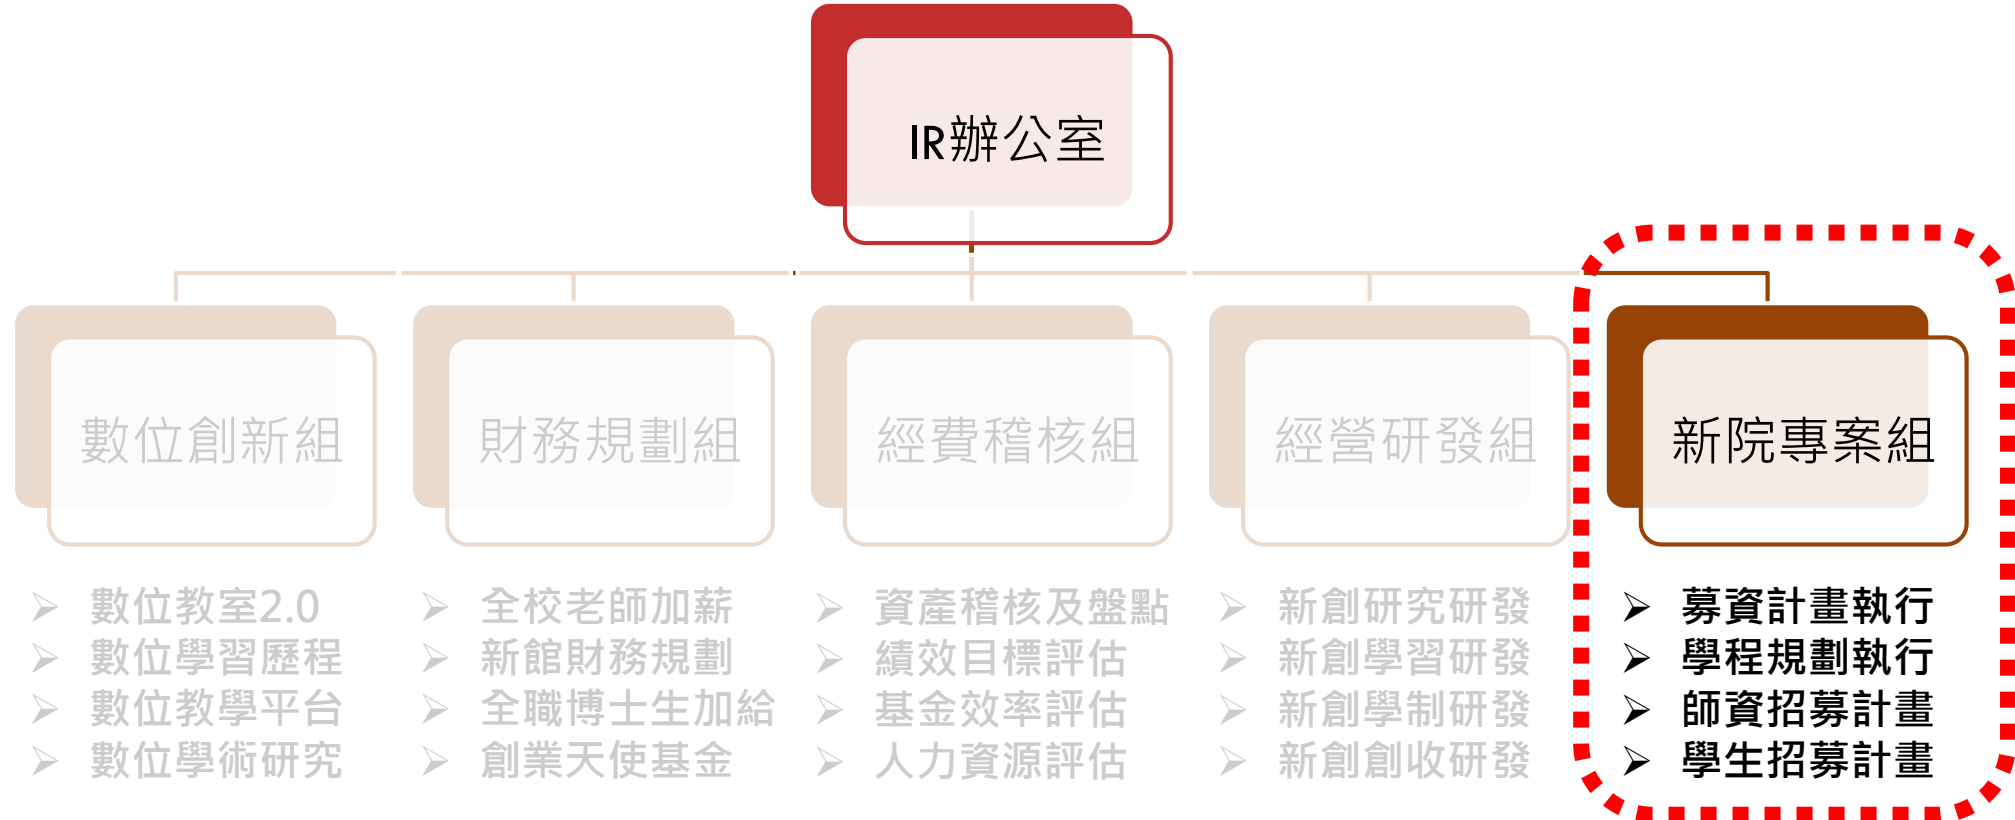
IR辦公室

數位創新組

➢ 數位教室2.0
➢ 數位學習歷程
➢ 數位教學平台
➢ 數位學術研究

財務規劃組

➢ 全校老師加薪
➢ 新館財務規劃
➢ 全職博士生加給
➢ 創業天使基金

經費稽核組

➢ 資產稽核及盤點
➢ 績效目標評估
➢ 基金效率評估
➢ 人力資源評估

經營研發組

➢ 新創研究研發
➢ 新創學習研發
➢ 新創學制研發
➢ 新創創收研發

新院專案組

➢ 募資計畫執行
➢ 學程規劃執行
➢ 師資招募計畫
➢ 學生招募計畫